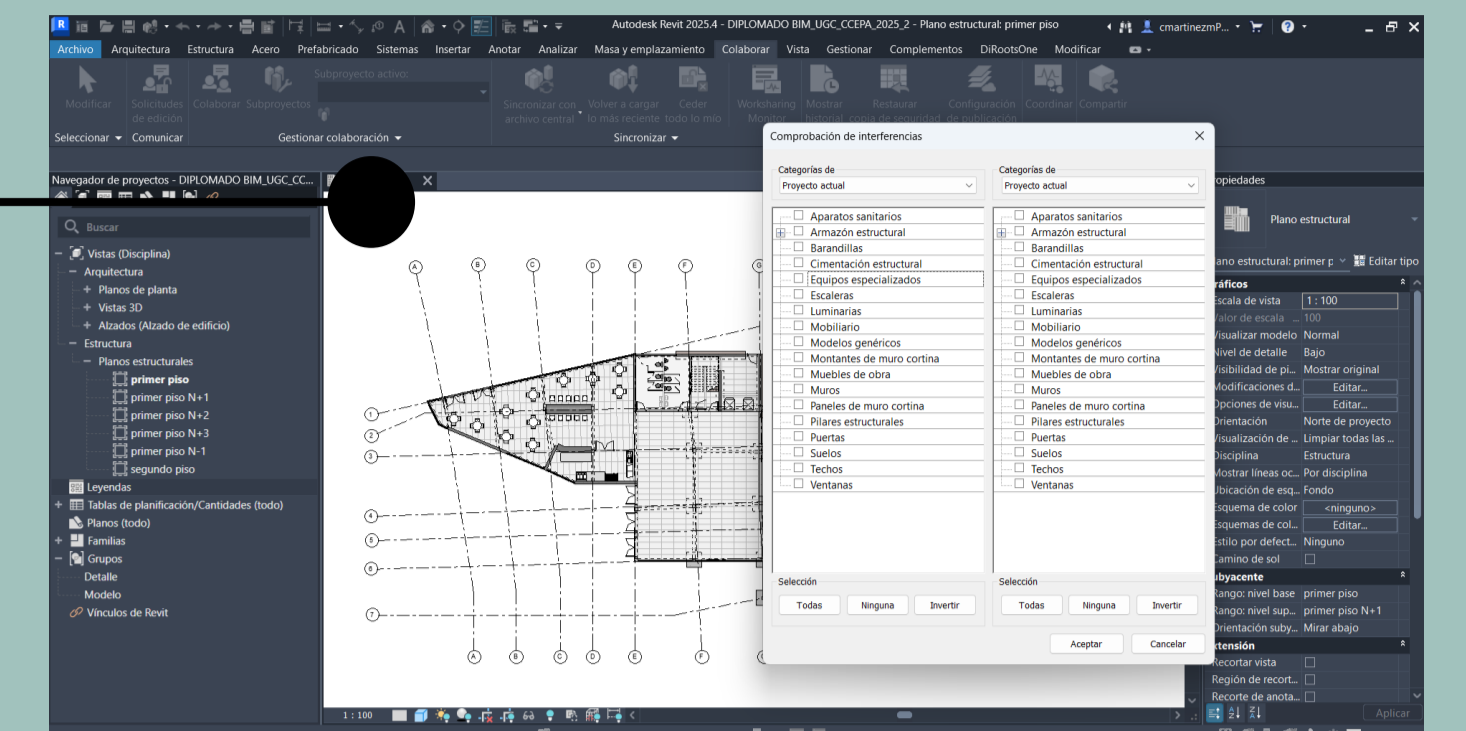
Autodesk Revit 2025.4 - DIPLOMADO BIM_UGC_CCEPA_2025_2 - Plano estructural: primer piso

cmartinezmP...

Archivo Arquitectura Estructura Acero Prefabricado Sistemas Insertar Anotar Analizar Masa y emplazamiento Colaborar Vista Gestionar Complementos DiRootsOne Modificar

Modificar Solicitudes de edición Colaborar Subproyectos Subproyecto activo: Sincronizar con archivo central Volver a cargar lo más reciente Ceder todo lo mío Worksharing Monitor Mostrar historial Restaurar copia de seguridad Configuración de publicación Coordinar Compartir

Seleccionar Comunicar Gestionar colaboración Sincronizar

Navegador de proyectos - DIPLOMADO BIM_UGC_CC...

Buscar

Vistas (Disciplina)
Arquitectura
Planos de planta
Vistas 3D
Alzados (Alzado de edificio)
Estructura
Planos estructurales
primer piso
primer piso N+1
primer piso N+2
primer piso N+3
primer piso N-1
segundo piso
Leyendas
Tablas de planificación/Cantidades (todo)
Planos (todo)
Familias
Grupos
Detalle
Modelo
Vínculos de Revit

A B C D E F G
1 2 3 4 5 6 7
A B C D E F G

1 : 100

Comprobación de interferencias

Categorías de
Proyecto actual

Aparatos sanitarios
Armazón estructural
Barandillas
Cimentación estructural
Equipos especializados
Escaleras
Luminarias
Mobiliario
Modelos genéricos
Montantes de muro cortina
Muebles de obra
Muros
Paneles de muro cortina
Pilares estructurales
Puertas
Suelos
Techos
Ventanas

Selección
Todas Ninguna Invertir

Categorías de
Proyecto actual

Aparatos sanitarios
Armazón estructural
Barandillas
Cimentación estructural
Equipos especializados
Escaleras
Luminarias
Mobiliario
Modelos genéricos
Montantes de muro cortina
Muebles de obra
Muros
Paneles de muro cortina
Pilares estructurales
Puertas
Suelos
Techos
Ventanas

Selección
Todas Ninguna Invertir

Aceptar Cancelar

opiedades
Plano estructural
lano estructural: primer p Editar tipo
ráficos
Escala de vista 1 : 100
Valor de escala 100
Visualizar modelo Normal
Nivel de detalle Bajo
Visibilidad de pi... Mostrar original
Modificaciones d... Editar...
Opciones de visu... Editar...
Orientación Norte de proyecto
Visualización de ... Limpiar todas las ...
Disciplina Estructura
Mostrar líneas oc... Por disciplina
Ubicación de esq... Fondo
Esquema de color <ninguno>
Esquemas de col... Editar...
Estilo por defect... Ninguno
Camino de sol
ubyacente
Rango: nivel base primer piso
Rango: nivel sup... primer piso N+1
Orientación suby... Mirar abajo
xtensión
Recortar vista
Región de recort...
Recorte de anota...
Aplicar